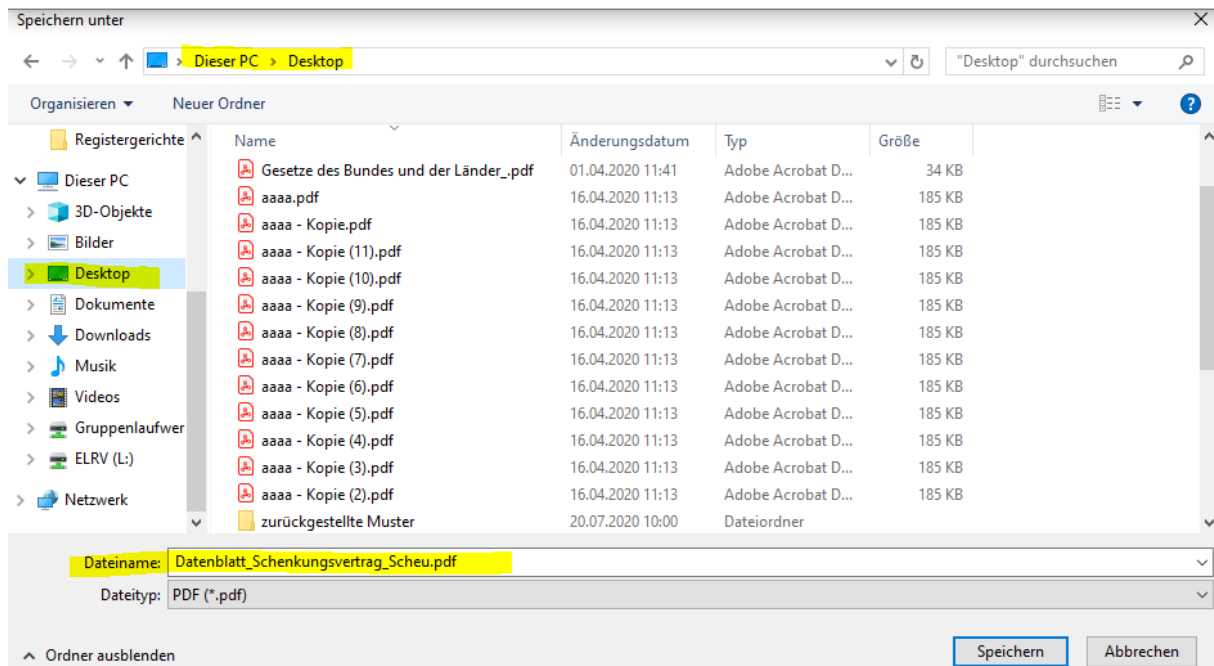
Speichern unter

Dieser PC > Desktop

"Desktop" durchsuchen

Organisieren ▾ Neuer Ordner

Registergerichte
Dieser PC
3D-Objekte
Bilder
Desktop
Dokumente
Downloads
Musik
Videos
Gruppenlaufwer
ELRV (L:)
Netzwerk

| Name | Änderungsdatum | Typ | Größe |
|---|---|---|---|
| Gesetze des Bundes und der Länder_.pdf | 01.04.2020 11:41 | Adobe Acrobat D... | 34 KB |
| aaaa.pdf | 16.04.2020 11:13 | Adobe Acrobat D... | 185 KB |
| aaaa - Kopie.pdf | 16.04.2020 11:13 | Adobe Acrobat D... | 185 KB |
| aaaa - Kopie (11).pdf | 16.04.2020 11:13 | Adobe Acrobat D... | 185 KB |
| aaaa - Kopie (10).pdf | 16.04.2020 11:13 | Adobe Acrobat D... | 185 KB |
| aaaa - Kopie (9).pdf | 16.04.2020 11:13 | Adobe Acrobat D... | 185 KB |
| aaaa - Kopie (8).pdf | 16.04.2020 11:13 | Adobe Acrobat D... | 185 KB |
| aaaa - Kopie (7).pdf | 16.04.2020 11:13 | Adobe Acrobat D... | 185 KB |
| aaaa - Kopie (6).pdf | 16.04.2020 11:13 | Adobe Acrobat D... | 185 KB |
| aaaa - Kopie (5).pdf | 16.04.2020 11:13 | Adobe Acrobat D... | 185 KB |
| aaaa - Kopie (4).pdf | 16.04.2020 11:13 | Adobe Acrobat D... | 185 KB |
| aaaa - Kopie (3).pdf | 16.04.2020 11:13 | Adobe Acrobat D... | 185 KB |
| aaaa - Kopie (2).pdf | 16.04.2020 11:13 | Adobe Acrobat D... | 185 KB |
| zurückgestellte Muster | 20.07.2020 10:00 | Dateiordner | |

Dateiname: Datenblatt_Schenkungsvertrag_Scheu.pdf
Dateityp: PDF (*.pdf)

Ordner ausblenden

Speichern Abbrechen